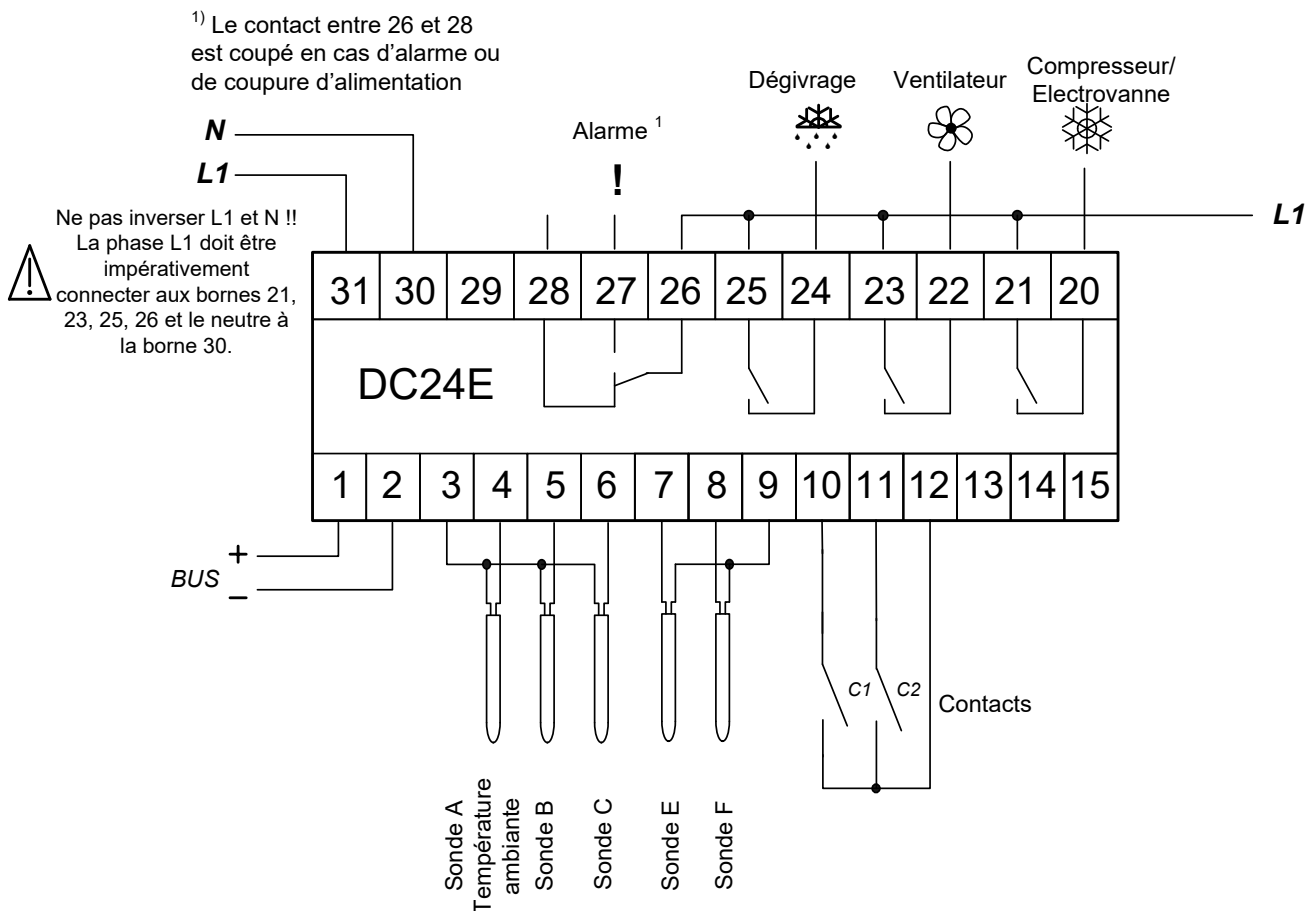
$^{1)}$ Le contact entre 26 et 28 est coupé en cas d'alarme ou de coupure d'alimentation

N
L1

Ne pas inverser L1 et N !! La phase L1 doit être impérativement connecter aux bornes 21, 23, 25, 26 et le neutre à la borne 30.

Alarme $^{1}$
!

Dégivrage
Ventilateur
Compresseur/ Electrovanne

L1

31 30 29 28 27 26 25 24 23 22 21 20

DC24E

1 2 3 4 5 6 7 8 9 10 11 12 13 14 15

BUS
+
–

C1
C2
Contacts

Sonde A Température ambiante
Sonde B
Sonde C
Sonde E
Sonde F